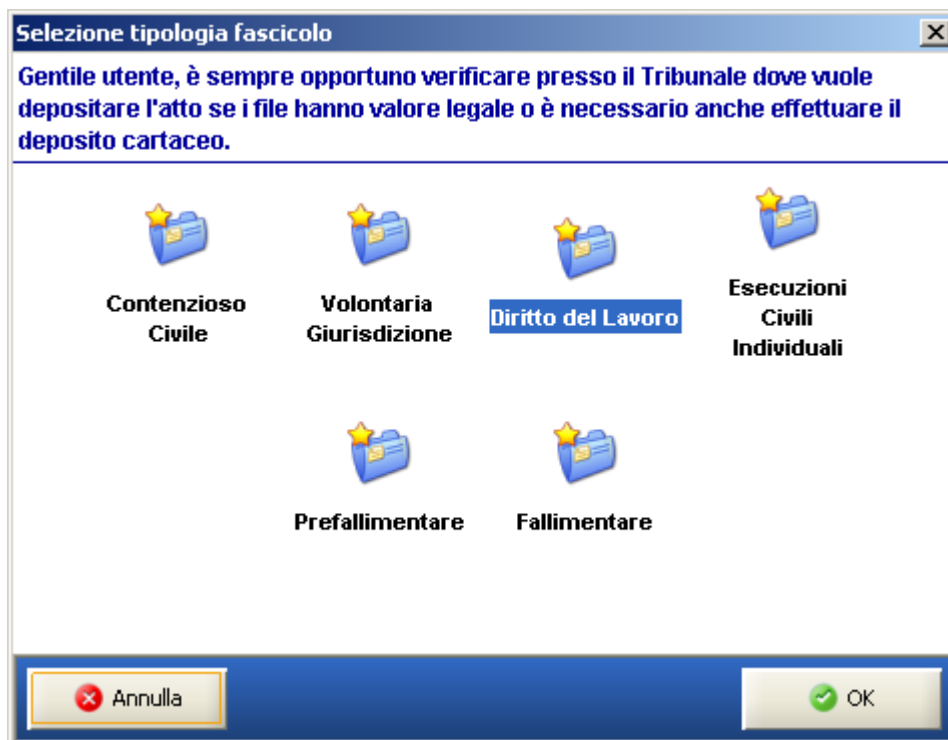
Selezione tipologia fascicolo

Gentile utente, è sempre opportuno verificare presso il Tribunale dove vuole depositare l'atto se i file hanno valore legale o è necessario anche effettuare il deposito cartaceo.

Contenzioso Civile

Volontaria Giurisdizione

Diritto del Lavoro

Esecuzioni Civili Individuali

Prefallimentare

Fallimentare

Annulla

OK